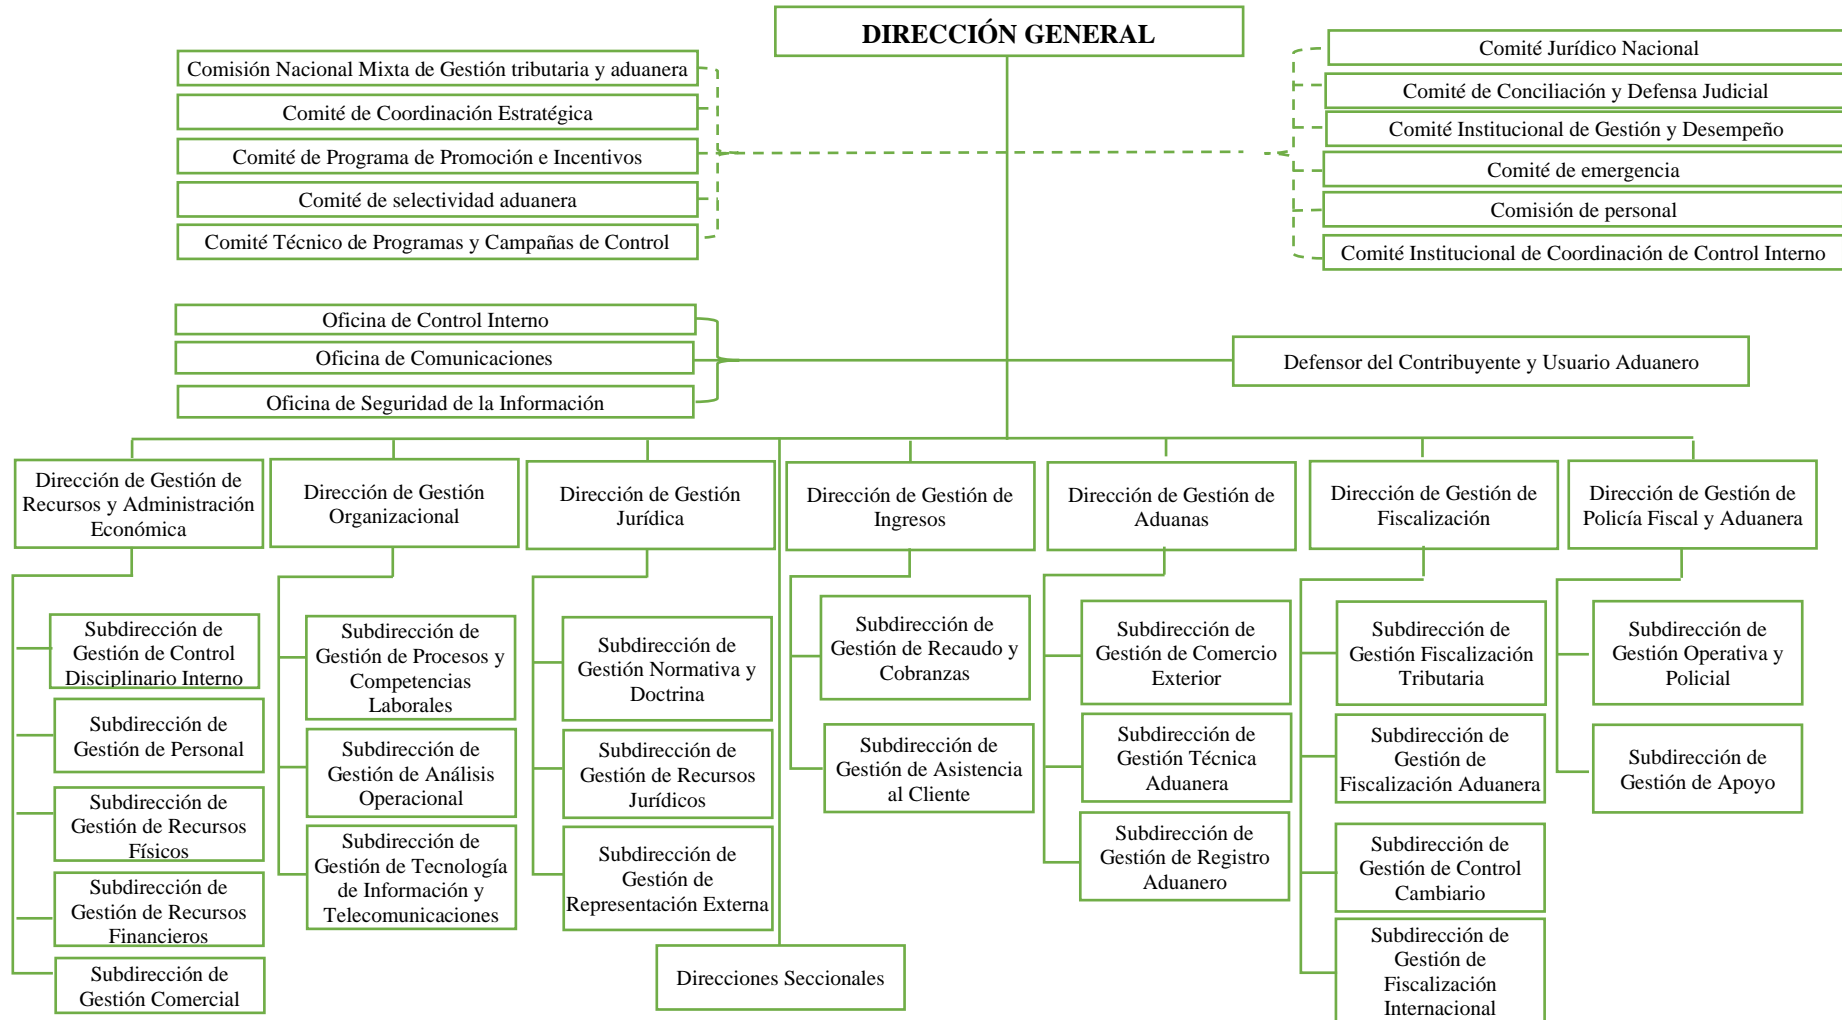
DIRECCIÓN GENERAL

Comisión Nacional Mixta de Gestión tributaria y aduanera
Comité de Coordinación Estratégica
Comité de Programa de Promoción e Incentivos
Comité de selectividad aduanera
Comité Técnico de Programas y Campañas de Control

Comité Jurídico Nacional
Comité de Conciliación y Defensa Judicial
Comité Institucional de Gestión y Desempeño
Comité de emergencia
Comisión de personal
Comité Institucional de Coordinación de Control Interno

Oficina de Control Interno
Oficina de Comunicaciones
Oficina de Seguridad de la Información

Defensor del Contribuyente y Usuario Aduanero

Dirección de Gestión de Recursos y Administración Económica
Subdirección de Gestión de Control Disciplinario Interno
Subdirección de Gestión de Personal
Subdirección de Gestión de Recursos Físicos
Subdirección de Gestión de Recursos Financieros
Subdirección de Gestión Comercial

Dirección de Gestión Organizacional
Subdirección de Gestión de Procesos y Competencias Laborales
Subdirección de Gestión de Análisis Operacional
Subdirección de Gestión de Tecnología de Información y Telecomunicaciones

Dirección de Gestión Jurídica
Subdirección de Gestión Normativa y Doctrina
Subdirección de Gestión de Recursos Jurídicos
Subdirección de Gestión de Representación Externa

Direcciones Seccionales

Dirección de Gestión de Ingresos
Subdirección de Gestión de Recaudo y Cobranzas
Subdirección de Gestión de Asistencia al Cliente

Dirección de Gestión de Aduanas
Subdirección de Gestión de Comercio Exterior
Subdirección de Gestión Técnica Aduanera
Subdirección de Gestión de Registro Aduanero

Dirección de Gestión de Fiscalización
Subdirección de Gestión Fiscalización Tributaria
Subdirección de Gestión de Fiscalización Aduanera
Subdirección de Gestión de Control Cambiario
Subdirección de Gestión de Fiscalización Internacional

Dirección de Gestión de Policía Fiscal y Aduanera
Subdirección de Gestión Operativa y Policial
Subdirección de Gestión de Apoyo